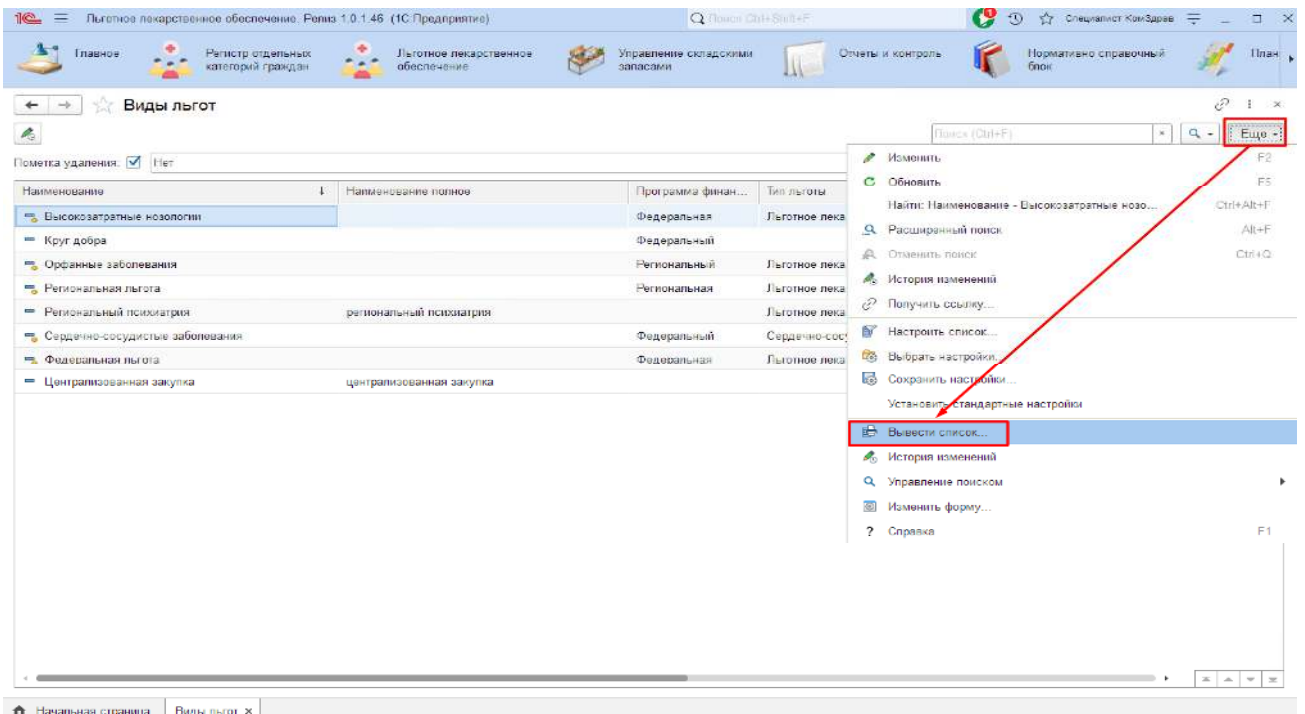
1С Льготное лекарственное обеспечение. Релиз 1.0.1.46 (1С:Предприятие)
Поиск Ctrl+Shift+F
Специалист КомЗдрав

Главное
Регистр отдельных категорий граждан
Льготное лекарственное обеспечение
Управление складскими запасами
Отчеты и контроль
Нормативно справочный блок
План

Виды льгот

Поиск (Ctrl+F)
Еще

Пометка удаления: Нет

| Наименование | Наименование полное | Программа финан... | Тип льготы |
|---|---|---|---|
| Высокозатратные нозологии | | Федеральная | Льготное лека |
| Круг добра | | Федеральный | |
| Орфанные заболевания | | Региональный | Льготное лека |
| Региональная льгота | | Региональная | Льготное лека |
| Региональный психиатрия | региональный психиатрия | | Льготное лека |
| Сердечно-сосудистые заболевания | | Федеральный | Сердечно-сосу |
| Федеральная льгота | | Федеральная | Льготное лека |
| Централизованная закупка | централизованная закупка | | |

Изменить F2
Обновить F5
Найти: Наименование - Высокозатратные нозо... Ctrl+Alt+F
Расширенный поиск Alt+F
Отменить поиск Ctrl+Q
История изменений
Получить ссылку...
Настроить список...
Выбрать настройки...
Сохранить настройки...
Установить стандартные настройки
Вывести список...
История изменений
Управление поиском
Изменить форму...
Справка F1

Начальная страница
Виды льгот